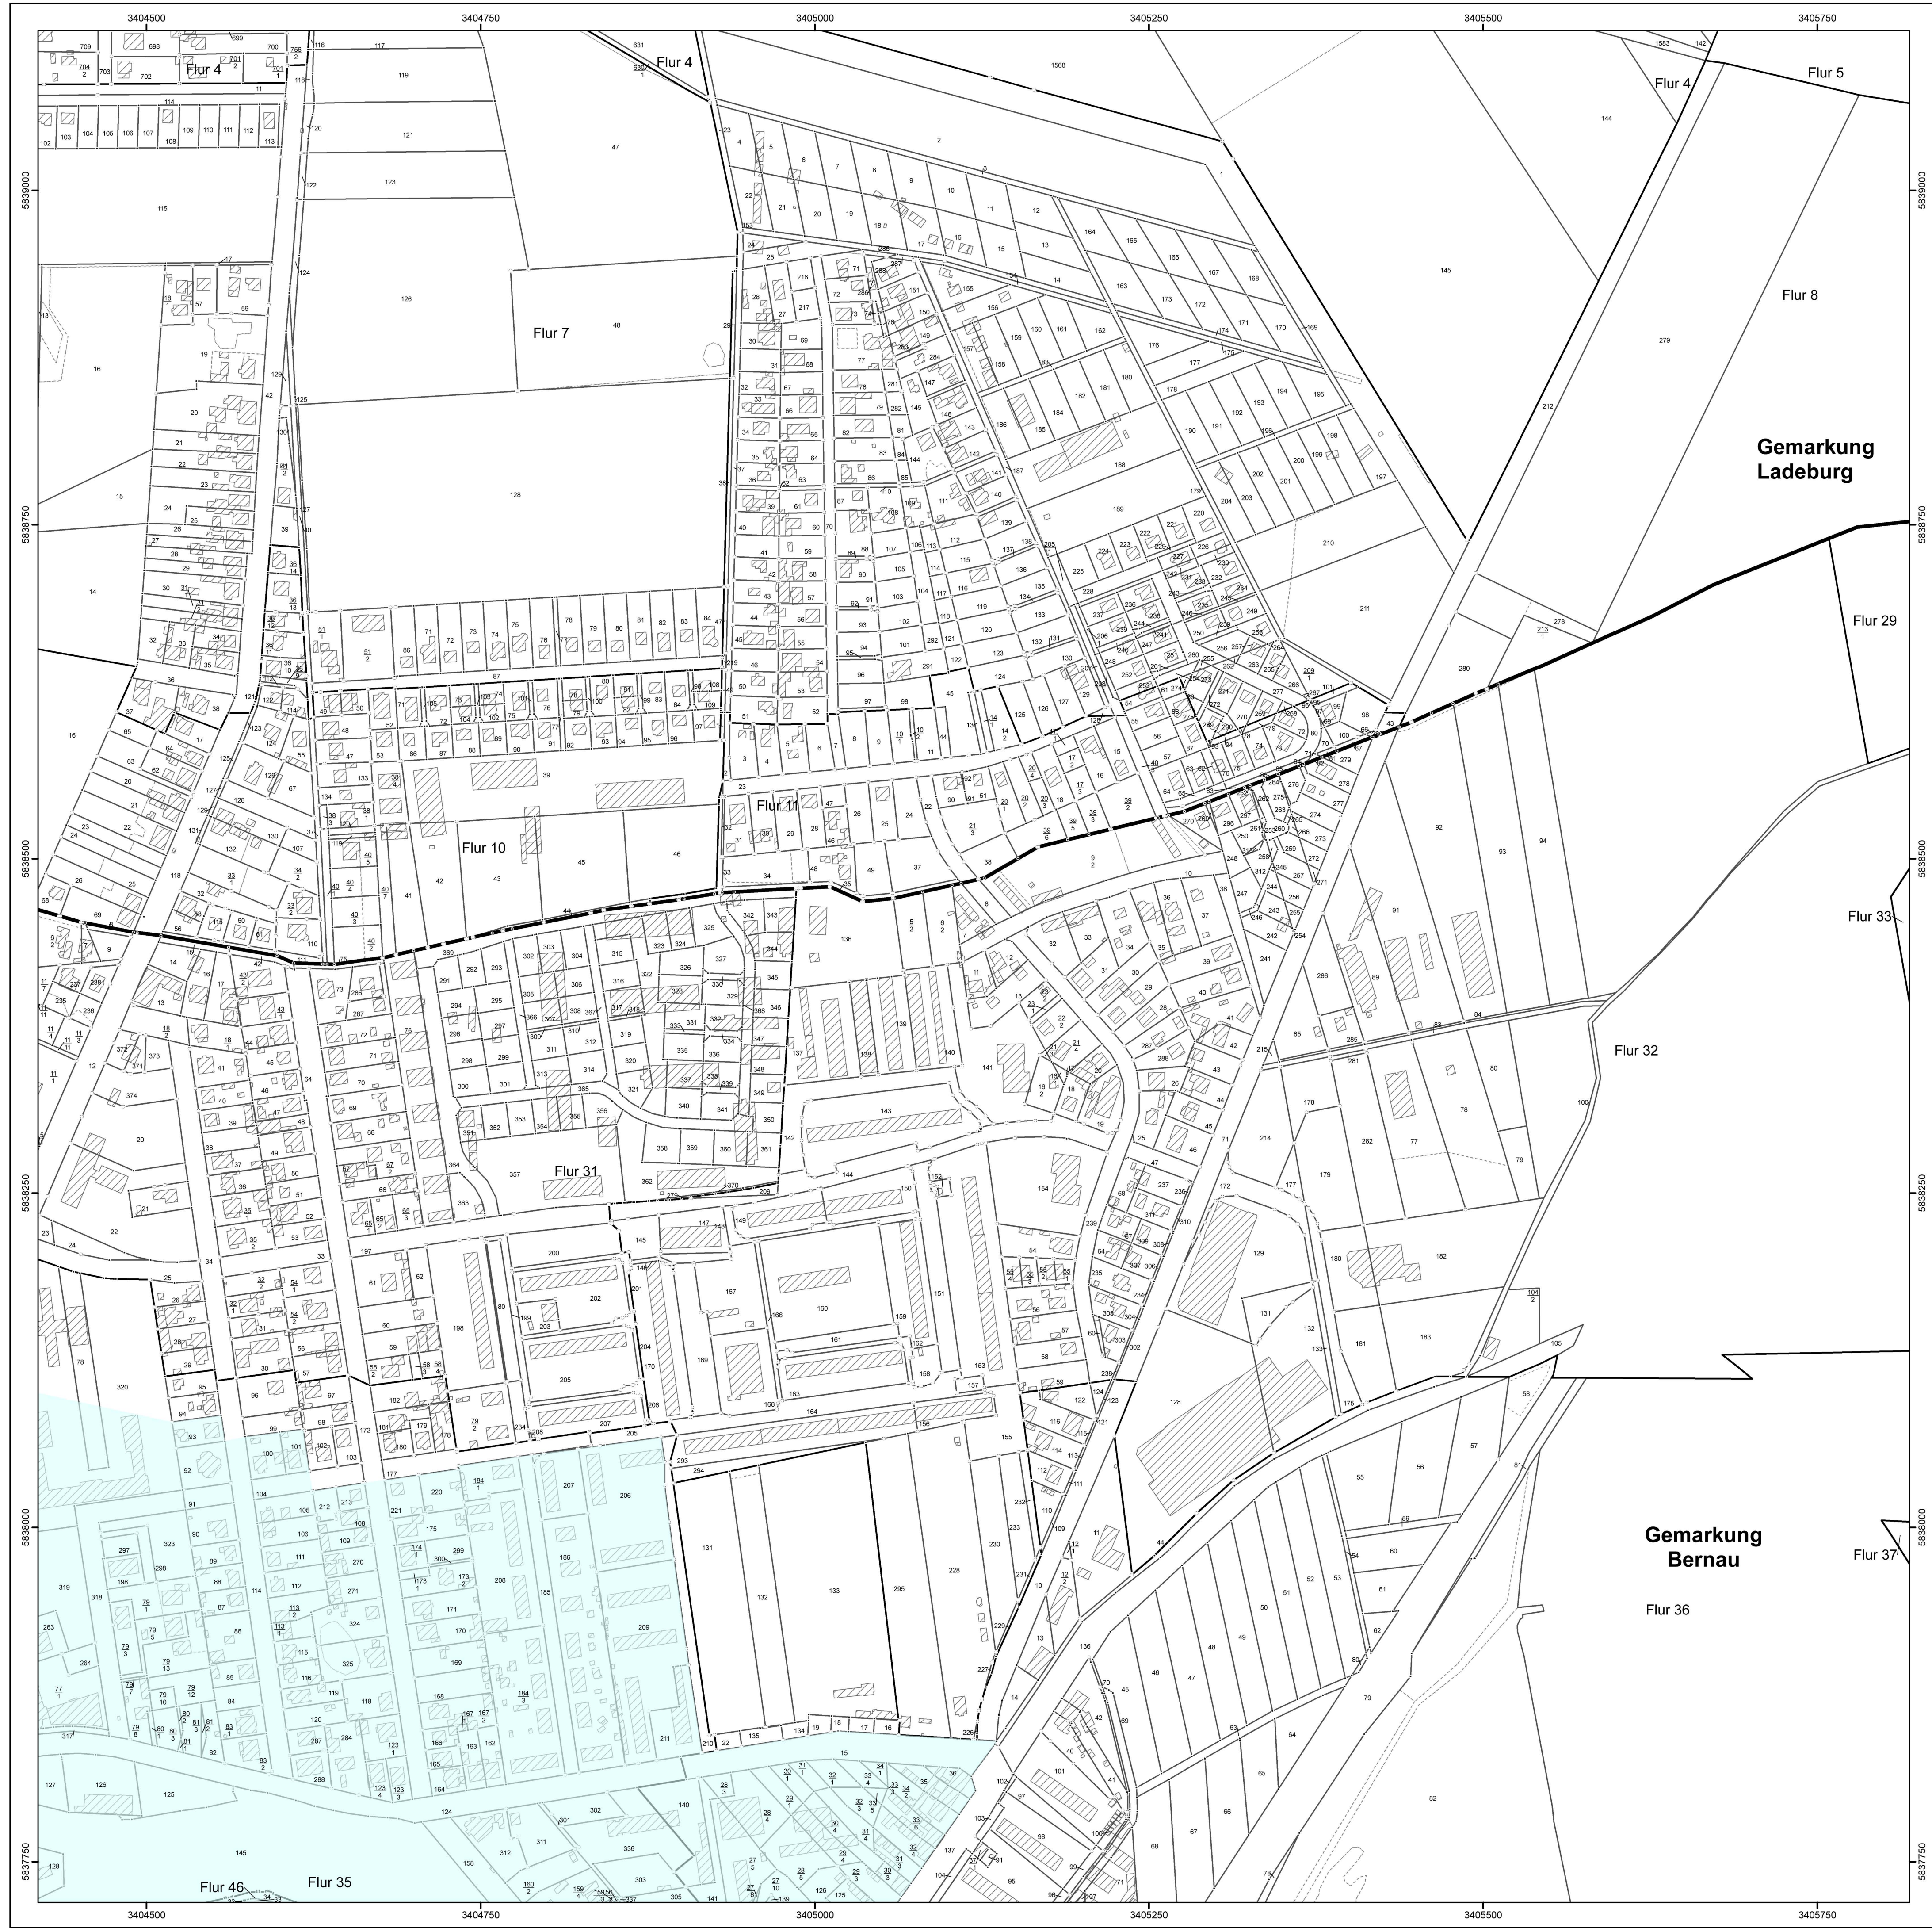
3404500 3404750 3405000 3405250 3405500 3405750

5839000
5838750
5838500
5838250
5838000
5837750

Flur 4
Flur 4
Flur 4
Flur 5
Flur 7
Flur 8
Flur 10
Flur 11
Flur 29
Flur 31
Flur 32
Flur 33
Flur 35
Flur 36
Flur 37
Flur 46

Gemarkung Ladeburg

Gemarkung Bernau

3404500 3404750 3405000 3405250 3405500 3405750